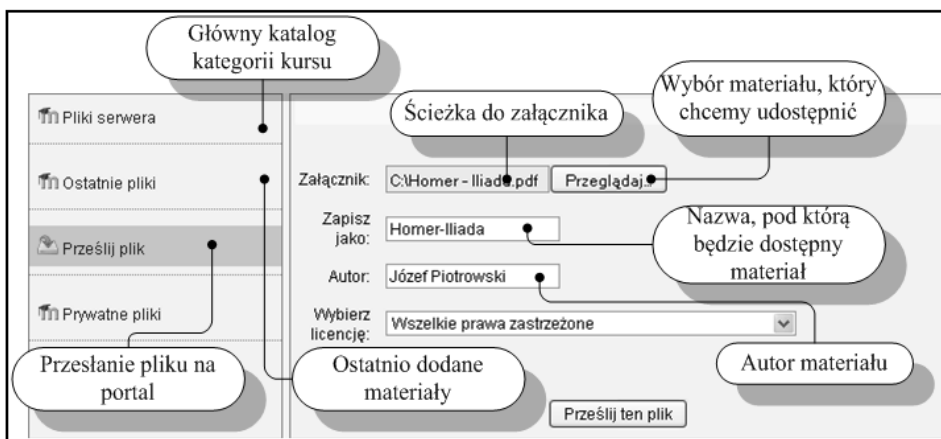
Główny katalog kategorii kursu

Pliki serwera

Ostatnie pliki

Prześlij plik

Prywatne pliki

Ścieżka do załącznika

Wybór materiału, który chcemy udostępnić

Załącznik: C:\Homer - Iliada.pdf Przeglądaj...

Zapisz jako: Homer-Iliada

Nazwa, pod którą będzie dostępny materiał

Autor: Józef Piotrowski

Wybierz licencję: Wszelkie prawa zastrzeżone

Autor materiału

Przesłanie pliku na portal

Ostatnio dodane materiały

Prześlij ten plik